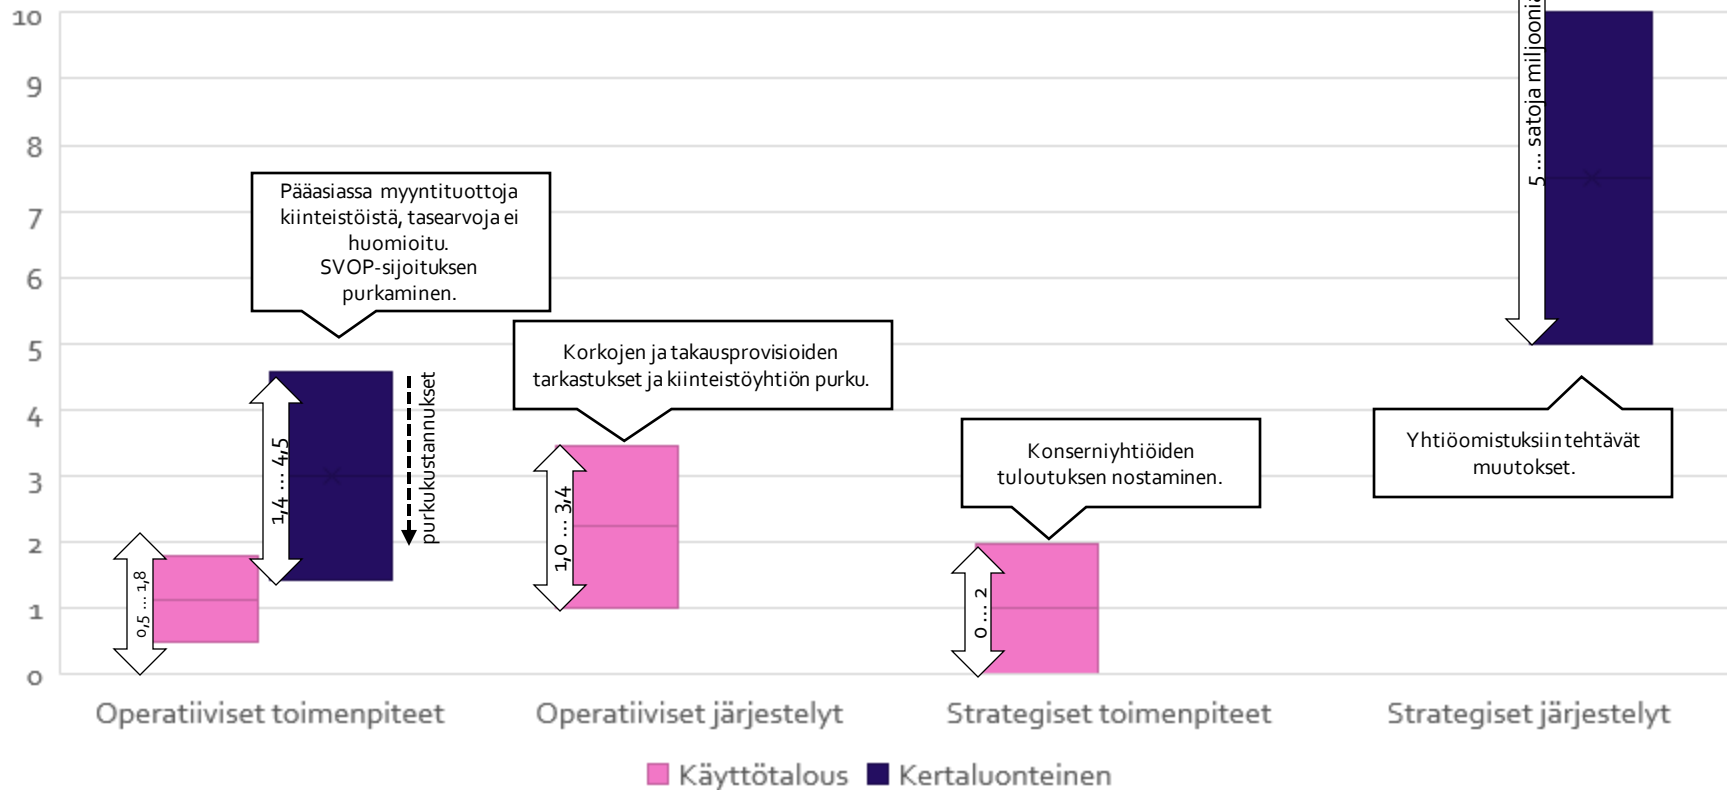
10
9
8
7
6
5
4
3
2
1
0

Pääasiassa myyntituottoja kiinteistöistä, tasearvoja ei huomioitu. SVOP-sijoituksen purkaminen.

Korkojen ja takausprovisioiden tarkastukset ja kiinteistöyhtiön purku.

Konserniyhtiöiden tuloutuksen nostaminen.

Yhtiöomistuksiin tehtävät muutokset.

0,5 ... 1,8
1,4 ... 4,5
purkukustannukset
1,0 ... 3,4
0 ... 2
5 ... satoja miljoonia

Operatiiviset toimenpiteet
Operatiiviset järjestelyt
Strategiset toimenpiteet
Strategiset järjestelyt

Käyttötalous
Kertaluonteinen